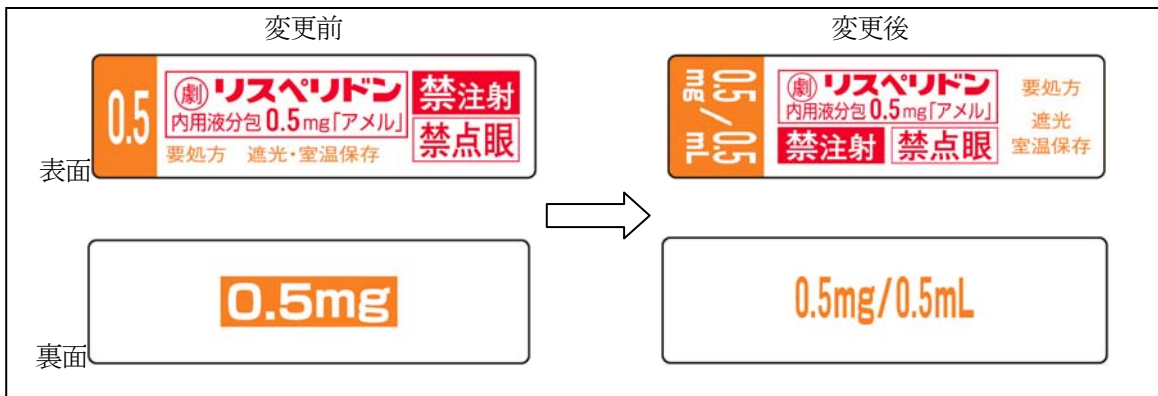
変更前

0.5 劇 リスペリドン 内用液分包 0.5mg「アメル」 禁注射 禁点眼 要処方 遮光・室温保存

表面

0.5mg

裏面

変更後

0.5mg/0.5mL 劇 リスペリドン 内用液分包 0.5mg「アメル」 要処方 遮光 室温保存 禁注射 禁点眼

0.5mg/0.5mL